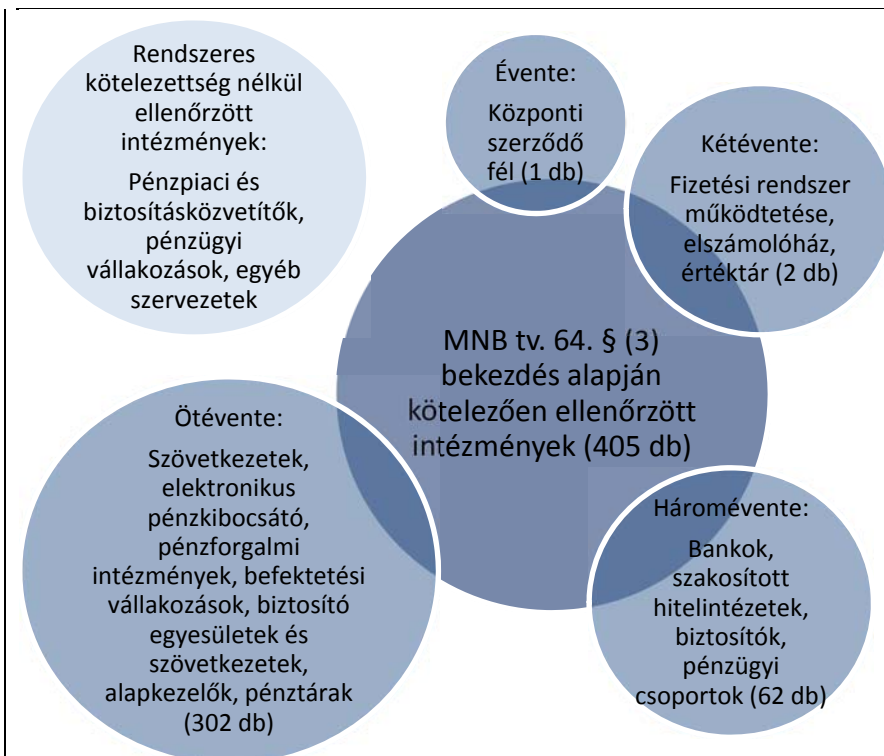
Rendszeres kötelezettség nélkül ellenőrzött intézmények:

Pénzpiaci és biztosításközvetítők, pénzügyi vállakozások, egyéb szervezetek

Évente:

Központi szerződő fél (1 db)

Kétévente:

Fizetési rendszer működtetése, elszámolóház, értéktár (2 db)

MNB tv. 64. § (3) bekezdés alapján kötelezően ellenőrzött intézmények (405 db)

Ötévente:

Szövetkezetek, elektronikus pénzkibocsátó, pénzforgalmi intézmények, befektetési vállakozások, biztosító egyesületek és szövetkezetek, alapkezelők, pénztárak (302 db)

Háromévente:

Bankok, szakosított hitelintézetek, biztosítók, pénzügyi csoportok (62 db)